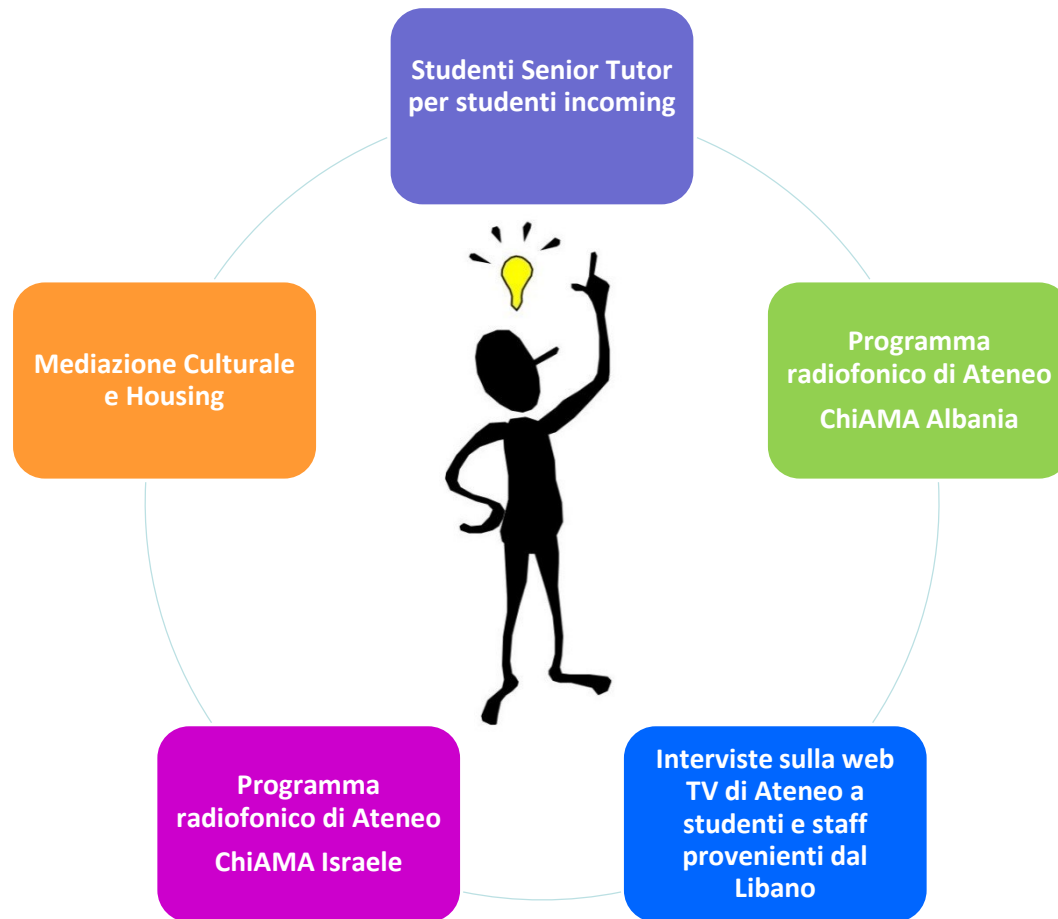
Studenti Senior Tutor per studenti incoming

Programma radiofonico di Ateneo
ChiAMA Albania

Interviste sulla web TV di Ateneo a studenti e staff provenienti dal Libano

Programma radiofonico di Ateneo
ChiAMA Israele

Mediazione Culturale e Housing